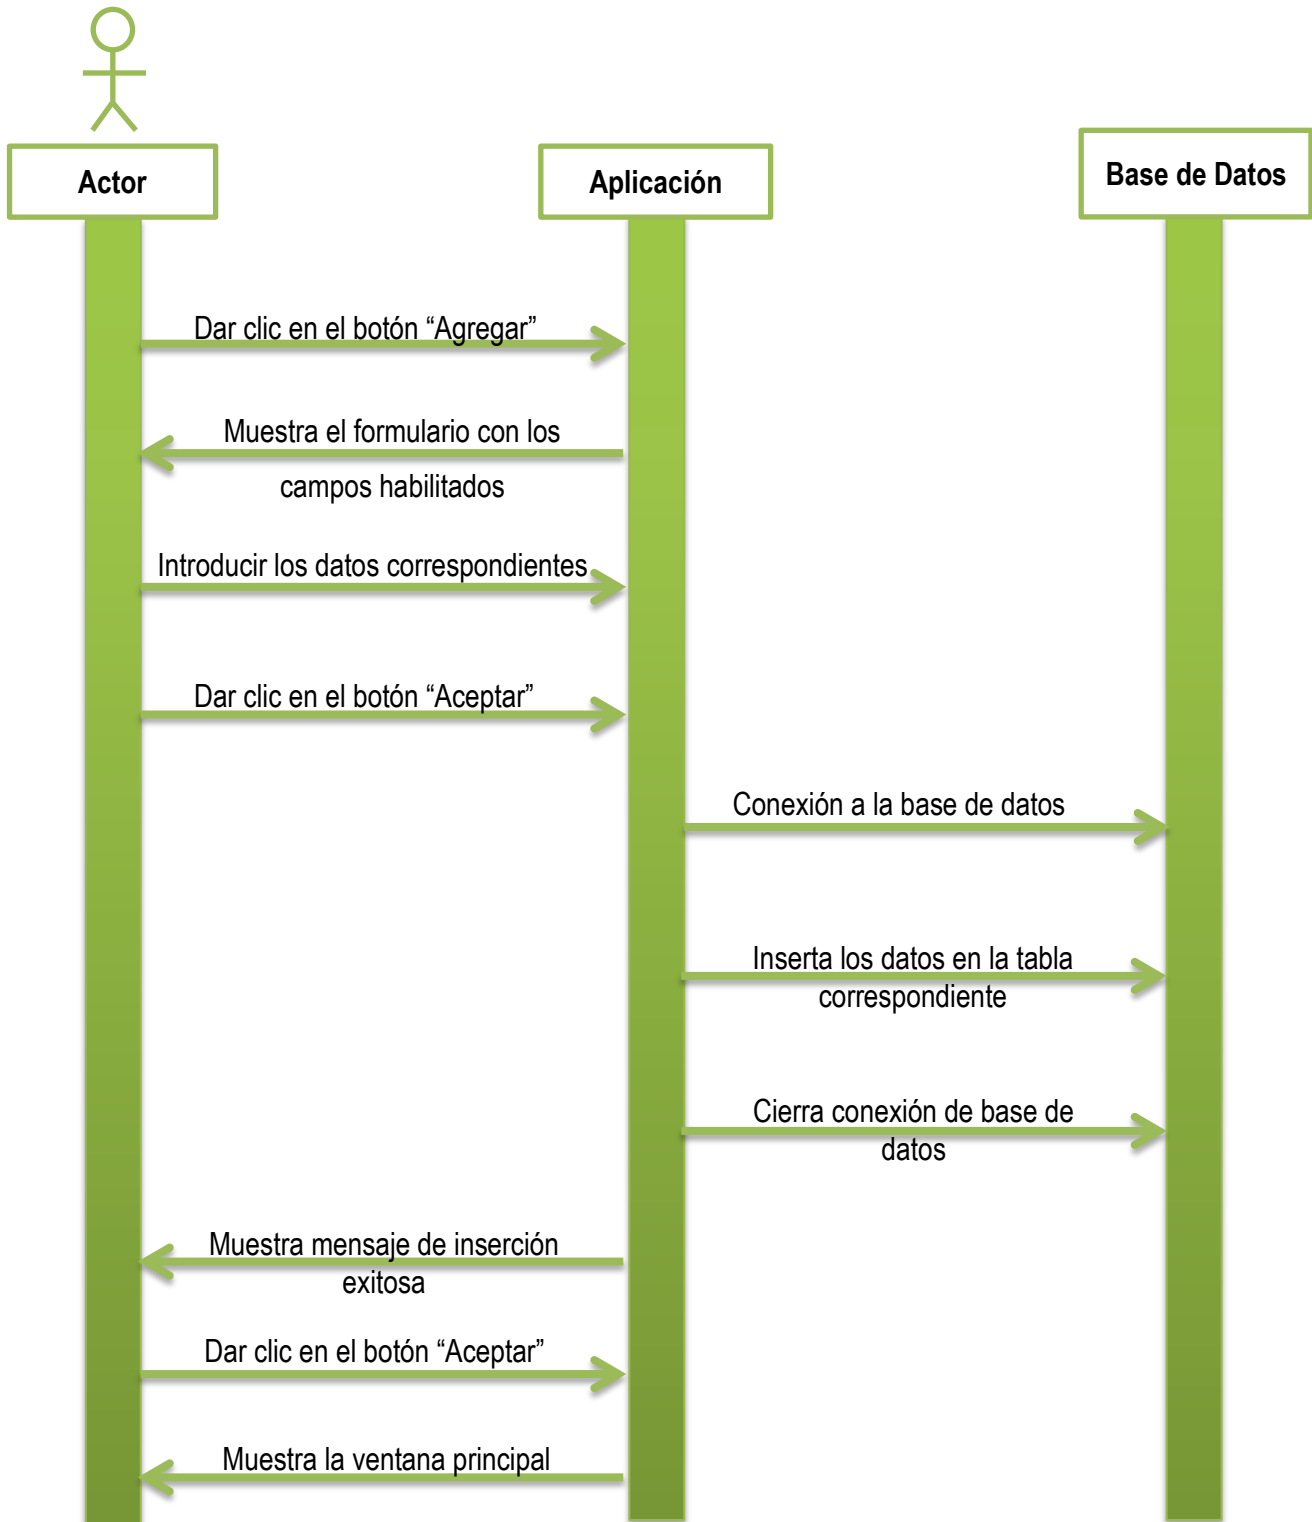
Actor

Aplicación

Base de Datos

Dar clic en el botón “Agregar”

Muestra el formulario con los campos habilitados

Introducir los datos correspondientes

Dar clic en el botón “Aceptar”

Conexión a la base de datos

Inserta los datos en la tabla correspondiente

Cierra conexión de base de datos

Muestra mensaje de inserción exitosa

Dar clic en el botón “Aceptar”

Muestra la ventana principal